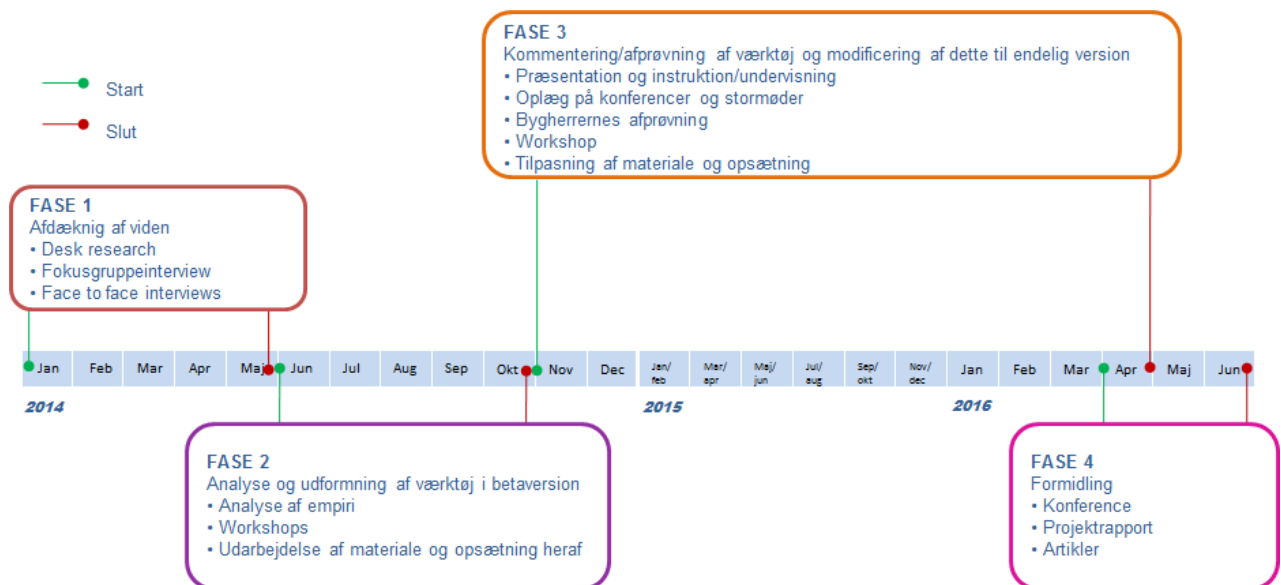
Start

Slut

FASE 3
Kommentering/afprøvning af værktøj og modificering af dette til endelig version
• Præsentation og instruktion/undervisning
• Oplæg på konferencer og stormøder
• Bygherrernes afprøvning
• Workshop
• Tilpasning af materiale og opsætning

FASE 1
Afdæknig af viden
• Desk research
• Fokusgruppeinterview
• Face to face interviews

| Jan | Feb | Mar | Apr | Maj | Jun | Jul | Aug | Sep | Okt | Nov | Dec | Jan/ feb | Mar/ apr | Maj/ jun | Jul/ aug | Sep/ okt | Nov/ dec | Jan | Feb | Mar | Apr | Maj | Jun |
|---|---|---|---|---|---|---|---|---|---|---|---|---|---|---|---|---|---|---|---|---|---|---|---|

2014

2015

2016

FASE 2
Analyse og udformning af værktøj i betaversion
• Analyse af empiri
• Workshops
• Udarbejdelse af materiale og opsætning heraf

FASE 4
Formidling
• Konference
• Projektrapport
• Artikler